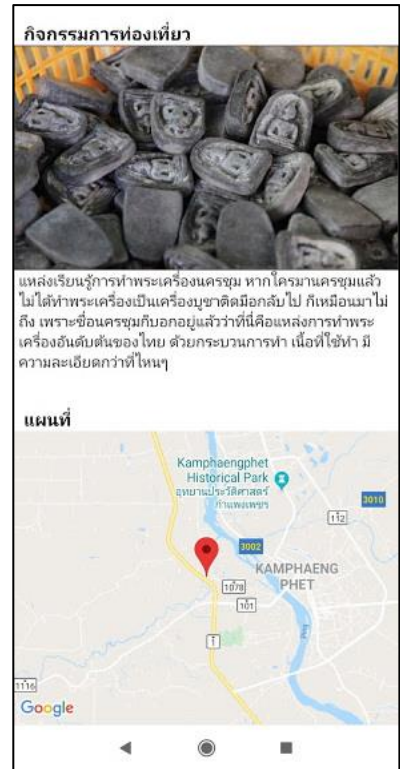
กิจกรรมการท่องเที่ยว

แหล่งเรียนรู้การทำพระเครื่องนครชุม หากใครมานครชุมแล้วไม่ได้ทำพระเครื่องเป็นเครื่องบูชาติดมือกลับไป ก็เหมือนมาไม่ถึง เพราะชื่อนครชุมกับบอกอยู่แล้วว่าที่นี่คือแหล่งการทำพระเครื่องอันดับต้นของไทย ด้วยกระบวนการทำ เนื้อที่ใช้ทำ มีความละเอียดกว่าที่ไหนๆ

แผนที่

Kamphaengphet Historical Park
อุทยานประวัติศาสตร์กำแพงเพชร
3010
112
3002
KAMPHAENG PHET
1078
101
1
1116
Google